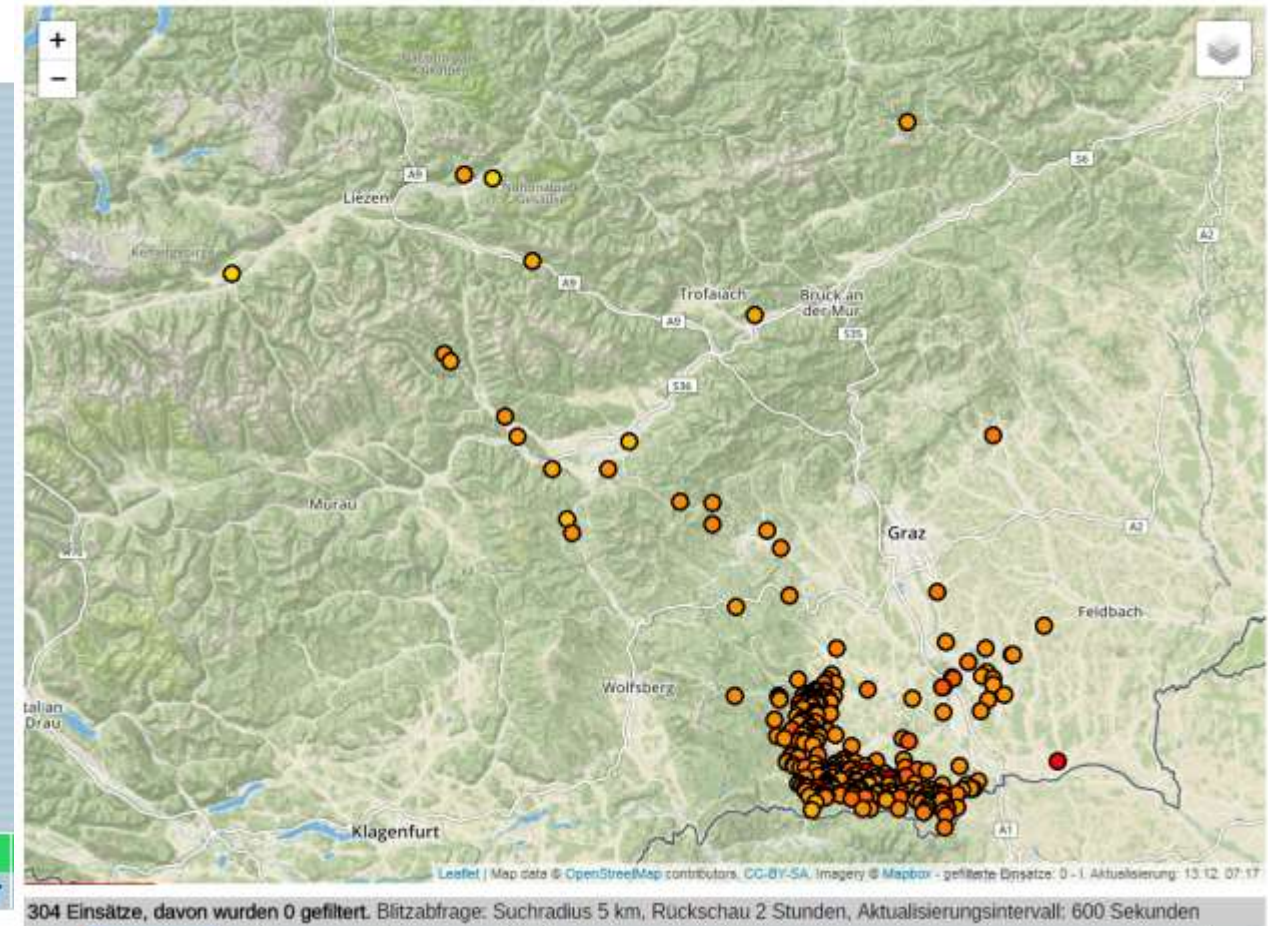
+
−

A9
Liezen
A9
A9
Trofaiach
Bruck an der Mur
S35
S6
A2
S36
Murau
Graz
A2
Feldbach
Wolfsberg
talian
Drau
Klagenfurt
A1

Leaflet | Map data © OpenStreetMap contributors, CC-BY-SA, Imagery © Mapbox - gefilterte Einsätze: 0 - l. Aktualisierung: 13.12. 07:17

304 Einsätze, davon wurden 0 gefiltert. Blitzabfrage: Suchradius 5 km, Rückschau 2 Stunden, Aktualisierungsintervall: 600 Sekunden